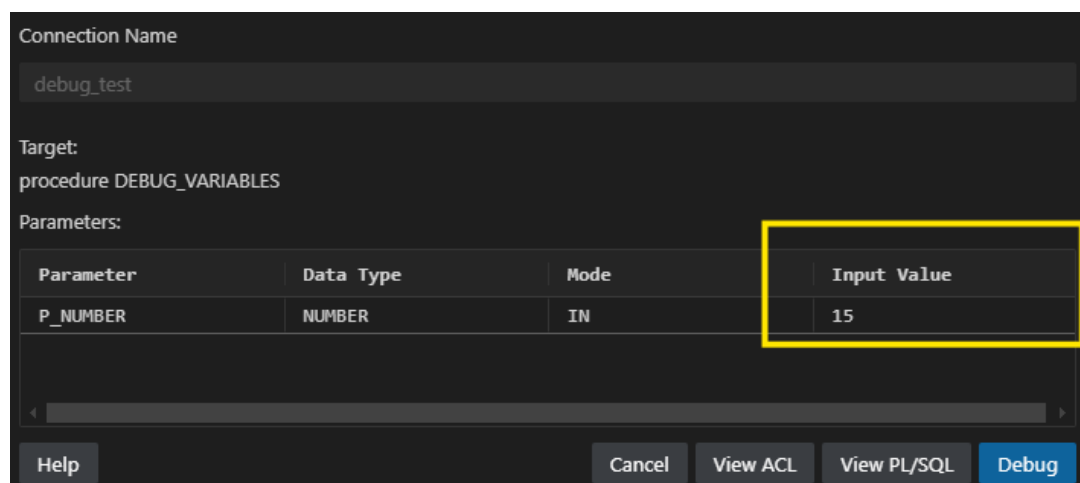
Connection Name

debug_test

Target:
procedure DEBUG_VARIABLES

Parameters:

| Parameter | Data Type | Mode | Input Value |
|---|---|---|---|
| P_NUMBER | NUMBER | IN | 15 |

Help

Cancel View ACL View PL/SQL Debug